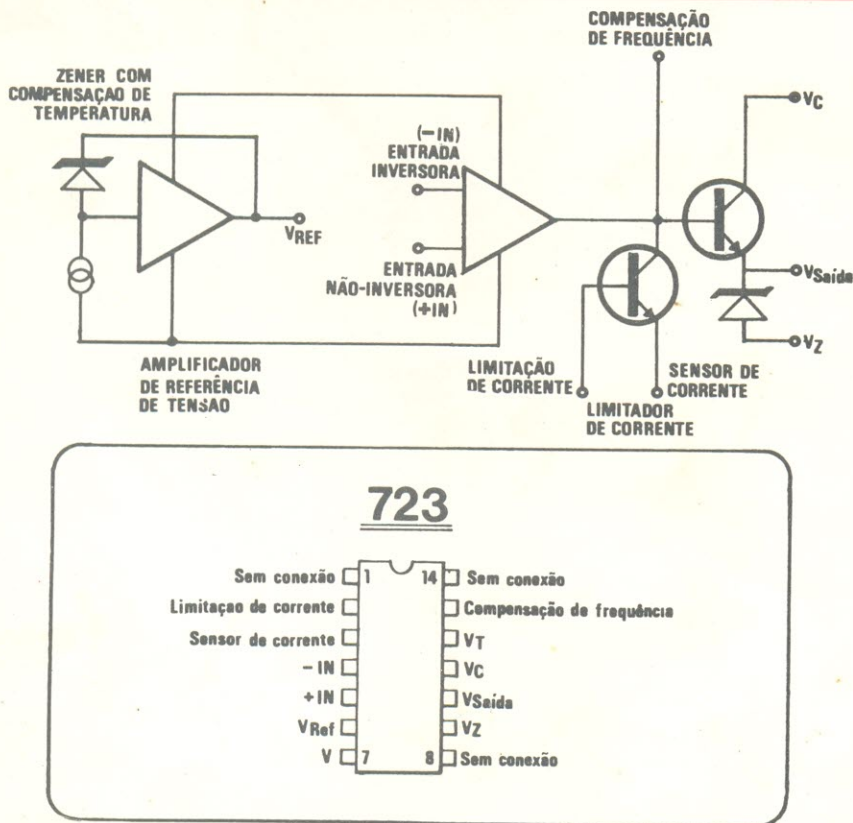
COMPENSAÇÃO DE FREQUÊNCIA

ZENER COM COMPENSAÇAO DE TEMPERATURA

$V_C$

(−IN) ENTRADA INVERSORA

$V_{REF}$

ENTRADA NÃO-INVERSORA (+IN)

$V_{Saída}$

$V_Z$

AMPLIFICADOR DE REFERÊNCIA DE TENSÃO

LIMITAÇÃO DE CORRENTE

SENSOR DE CORRENTE

LIMITADOR DE CORRENTE

723

Sem conexão 1
Limitaçao de corrente
Sensor de corrente
− IN
+ IN
$V_{Ref}$
V 7

14 Sem conexão
Compensação de frequência
$V_T$
$V_C$
$V_{Saída}$
$V_Z$
8 Sem conexão